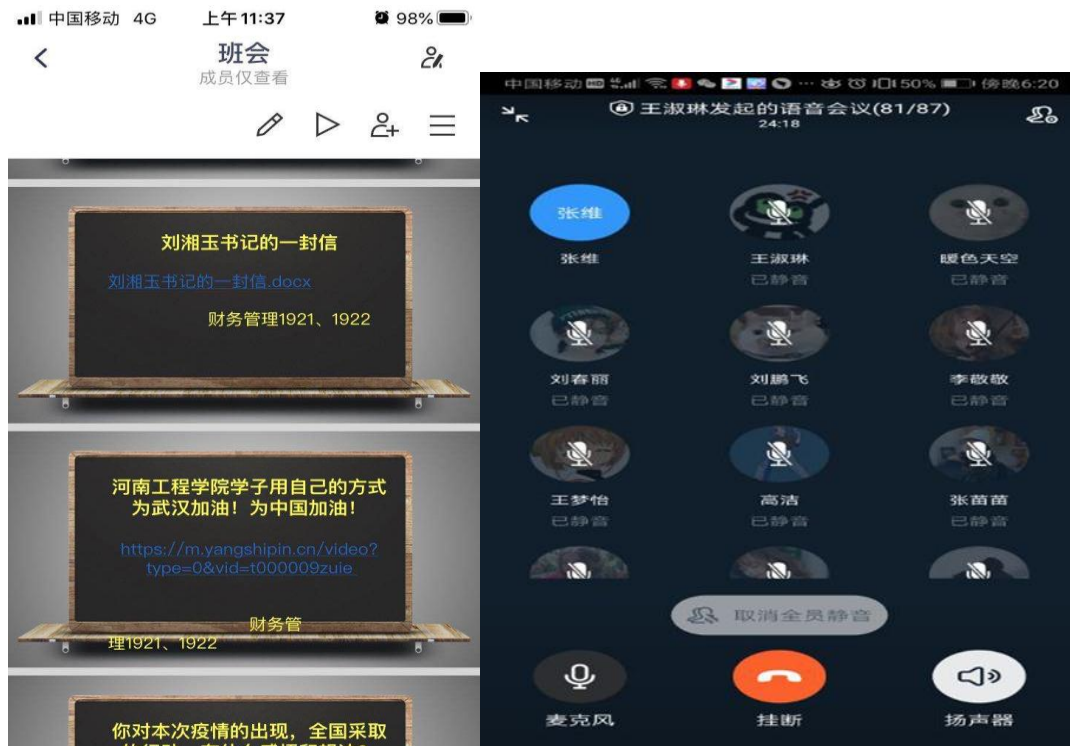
中国移动 4G 上午11:37 98%

班会
成员仅查看

刘湘玉书记的一封信

刘湘玉书记的一封信.docx

财务管理1921、1922

河南工程学院学子用自己的方式为武汉加油！为中国加油！

https://m.yangshipin.cn/video?type=0&vid=t000009zule

财务管理1921、1922

你对本次疫情的出现，全国采取
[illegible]

中国移动 50% 傍晚6:20

王淑琳发起的语音会议(81/87)
24:18

张维
张维

王淑琳
已静音

暖色天空
已静音

刘春丽
已静音

刘鹏飞
已静音

李敬敬
已静音

王梦怡
已静音

高洁
已静音

张苗苗
已静音

取消全员静音

麦克风

挂断

扬声器